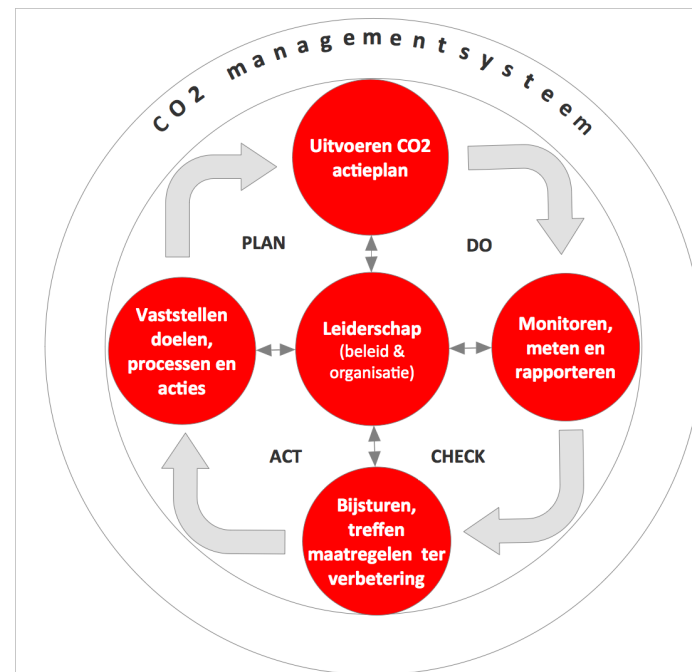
CO2 managementsysteem

Uitvoeren CO2 actieplan

PLAN

DO

Vaststellen doelen, processen en acties

Leiderschap (beleid & organisatie)

Monitoren, meten en rapporteren

ACT

CHECK

Bijsturen, treffen maatregelen ter verbetering